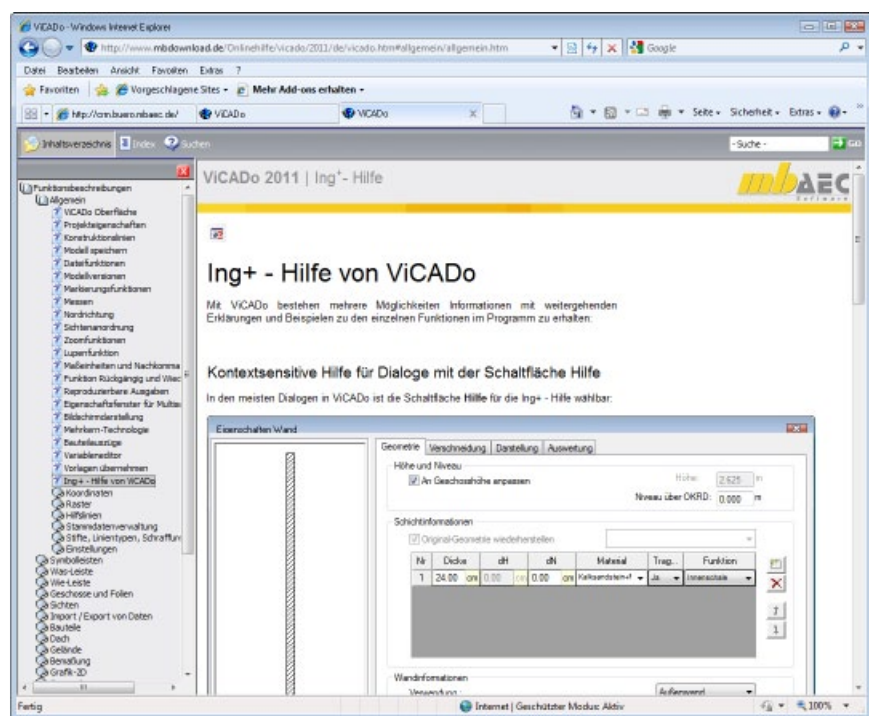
ViCADo - Windows Internet Explorer

http://www.mbdownload.de/Onlinehilfe/vicado/2011/de/vicado.htm#allgemein/allgemein.htm

Google

Datei Bearbeiten Ansicht Favoriten Extras ?

Favoriten | Vorgeschlagene Sites ▾ | Mehr Add-ons erhalten ▾

http://crm.buero.mbaec.de/ | ViCADo | ViCADo

Seite ▾ Sicherheit ▾ Extras ▾

Inhaltsverzeichnis | Index | Suchen

-Suche- | Go

Funktionsbeschreibungen
Allgemein
ViCADo Oberfläche
Projekteigenschaften
Konstruktionslinien
Modell speichern
Dateifunktionen
Modellversionen
Markierungsfunktionen
Messen
Nordrichtung
Sichtenanordnung
Zoomfunktionen
Lupenfunktion
Maßeinheiten und Nachkomma
Funktion Rückgängig und Wiec
Reproduzierbare Ausgaben
Eigenschaftsfenster für Multis
Bildschirmdarstellung
Mehrkern-Technologie
Bauteilauszüge
Variableneditor
Vorlagen übernehmen
Ing+ - Hilfe von ViCADo
Koordinaten
Raster
Hilfslinien
Stammdatenverwaltung
Stifte, Linientypen, Schraffur
Einstellungen
Symbolleisten
Was-Leiste
Wie-Leiste
Geschosse und Folien
Sichten
Import / Export von Daten
Bauteile
Dach
Gelände
Bemaßung
Grafik-2D

ViCADo 2011 | Ing+- Hilfe

mbAEC Software

Ing+ - Hilfe von ViCADo

Mit ViCADo bestehen mehrere Möglichkeiten Informationen mit weitergehenden Erklärungen und Beispielen zu den einzelnen Funktionen im Programm zu erhalten:

Kontextsensitive Hilfe für Dialoge mit der Schaltfläche Hilfe

In den meisten Dialogen in ViCADo ist die Schaltfläche Hilfe für die Ing+ - Hilfe wählbar:

Eigenschaften Wand

Geometrie | Verschneidung | Darstellung | Auswertung

Höhe und Niveau
An Geschosshöhe anpassen
Höhe: 2.625 m
Niveau über OKRD: 0.000 m

Schichtinformationen
Original-Geometrie wiederherstellen

| Nr | Dicke | dH | dN | Material | Trag... | Funktion |
|---|---|---|---|---|---|---|
| 1 | 24.00 cm | 0.00 cm | 0.00 cm | Kalksandstein | Ja | Innenschale |

Wandinformationen
Verwendung | Außenwand

Fertig | Internet | Geschützter Modus: Aktiv | 100%